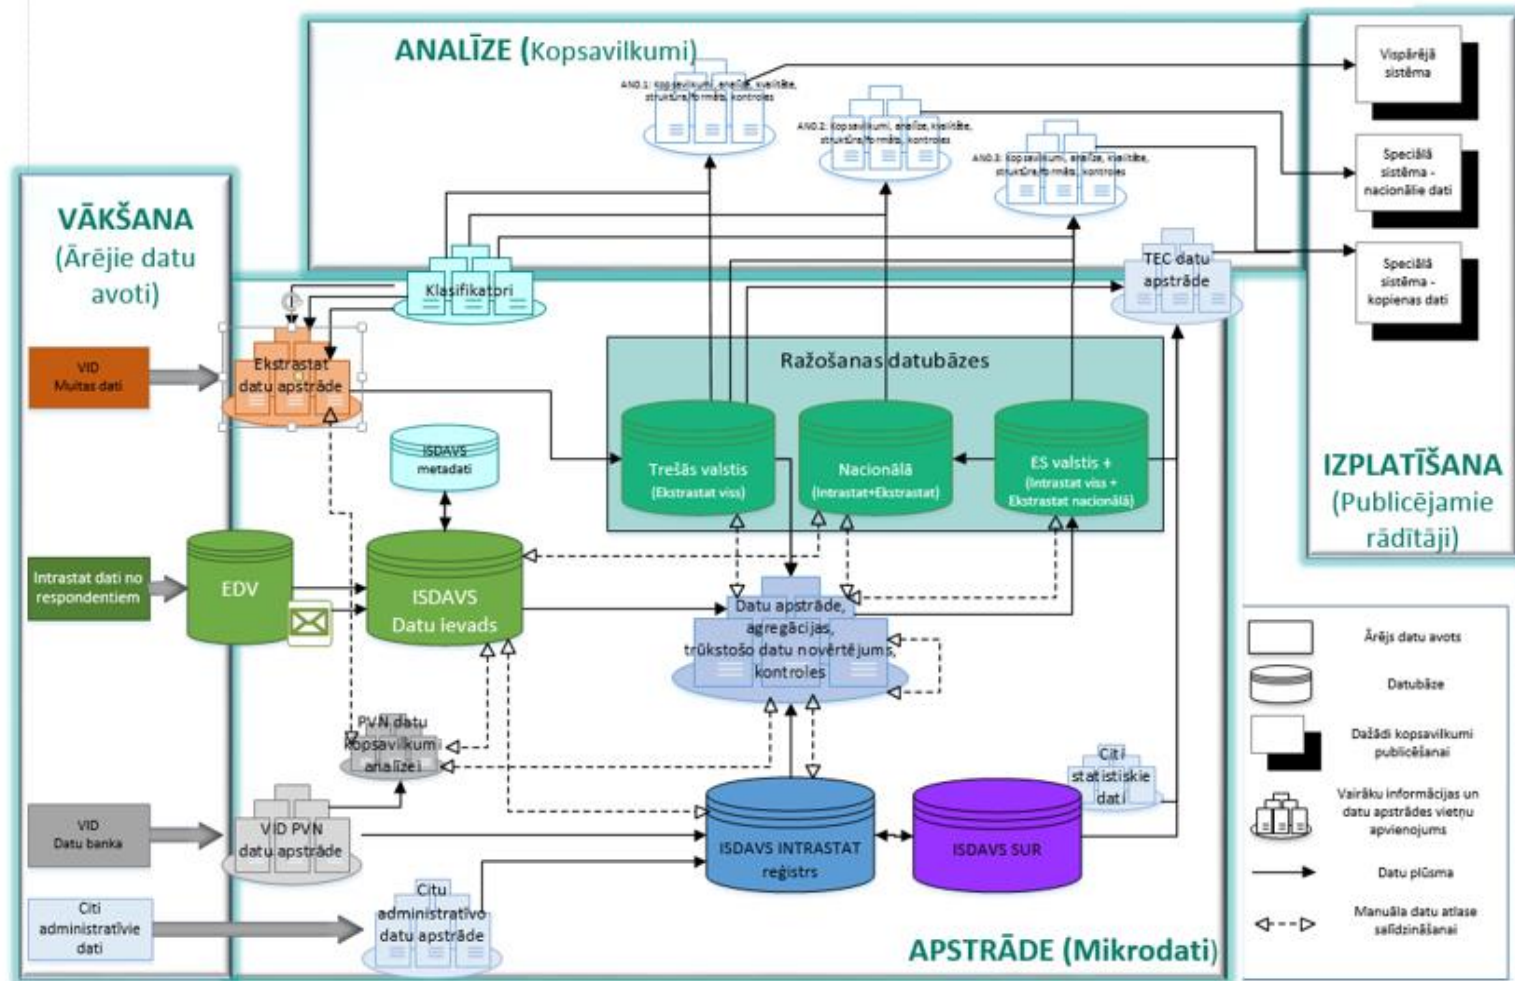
ANALĪZE (Kopsavilkumi)

ANO.1: kopsavilkumi, analīze, kvalitāte, struktūra, formāti, kontroles

ANO.2: kopsavilkumi, analīze, kvalitāte, struktūra, formāti, kontroles

ANO.3: kopsavilkumi, analīze, kvalitāte, struktūra, formāti, kontroles

Vispārējā sistēma

Speciālā sistēma - nacionālie dati

Speciālā sistēma - kopienas dati

VĀKŠANA (Ārējie datu avoti)

Klasifikatori

TEC datu apstrāde

VID Muitas dati

Ekstrastat datu apstrāde

Ražošanas datubāzes

ISDAVS metadati

Trešās valstis (Ekstrastat viss)

Nacionālā (Intrastat+Ekstrastat)

ES valstis + (Intrastat viss + Ekstrastat nacionālā)

IZPLATĪŠANA (Publicējamie rādītāji)

Intrastat dati no respondentiem

EDV

ISDAVS Datu ievads

Datu apstrāde, agregācijas, trūkstošo datu novērtējums, kontroles

PVN datu kopsavilkumi analīzei

Citi statistiskie dati

VID Datu banka

VID PVN datu apstrāde

ISDAVS INTRASTAT reģistrs

ISDAVS SUR

Citi administratīvie dati

Citu administratīvo datu apstrāde

APSTRĀDE (Mikrodati)

Ārējs datu avots

Datubāze

Dažādi kopsavilkumi publicēšanai

Vairāku informācijas un datu apstrādes vietņu apvienojums

Datu plūsma

Manuāla datu atlase salīdzināšanai